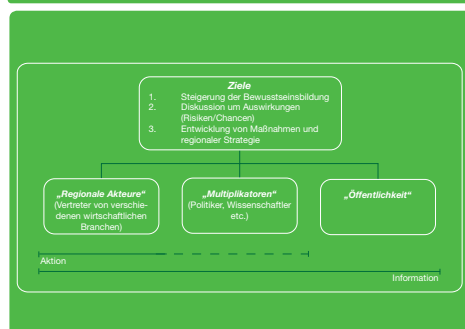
**Ziele**

1. Steigerung der Bewusstseinsbildung
2. Diskussion um Auswirkungen (Risiken/Chancen)
3. Entwicklung von Maßnahmen und regionaler Strategie

**„Regionale Akteure“** (Vertreter von verschiedenen wirtschaftlichen Branchen)

**„Multiplikatoren“** (Politiker, Wissenschaftler etc.)

**„Öffentlichkeit“**

Aktion

Information